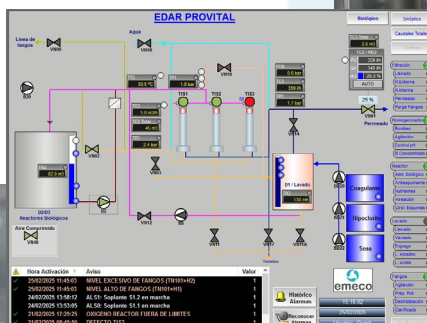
EDAR PROVITAL

Biológico
Séptico
Caudales Totale

Línea de fangos
Agua
VM09
VM01
VM03
VM02
VM04
TI51
TI52
TI53
30.5 ºC
1.8 bar
0.6 bar
359 l/h
1.7 bar
46 ºC
6.0 bar
2.4 bar
82.5 m3
VM06
D2/D3 Reactores Biológicos
Aire Comprimido
VM08
D1 / Lavado
130 cm
VM05
VM11
VM12
VM13
VM14
Coagulante
Hipoclorito
Sosa
Vaciado
25 %
Permeado
VM07
AUTO
2.6 m3
209 l/h
8.7 l/h
28.3 %

Filtración
Llenado
Aireación
Permeado
Purga Fangos
Homogeneización
Bombeo
Agitación
Control pH
Reactor
Aire. Biológico
Antiespumante
Nutrientes
Aireación
Decantado
Llenado
Vaciado
Fangos
Agitación
Desnitrificación
Clarificado

Hora Activación | Aviso | Valor
25/02/2025 11:45:05 | NIVEL EXCESIVO DE FANGOS (TN101>HZ) | 1
25/02/2025 11:45:05 | NIVEL ALTO DE FANGOS (TN101>H1) | 1
24/02/2025 13:58:12 | AL51: Soplante 51.2 en marcha | 1
24/02/2025 13:53:05 | AL50: Soplante 51.1 en marcha | 1
21/02/2025 17:29:25 | OXIGENO REACTOR FUERA DE LIMITES | 1
21/02/2025 08:45:50 | DEFECTO TI53 | 1

Histórico Alarmas
Reconocer Alarmas
emeco
15:18:02
25/02/2025